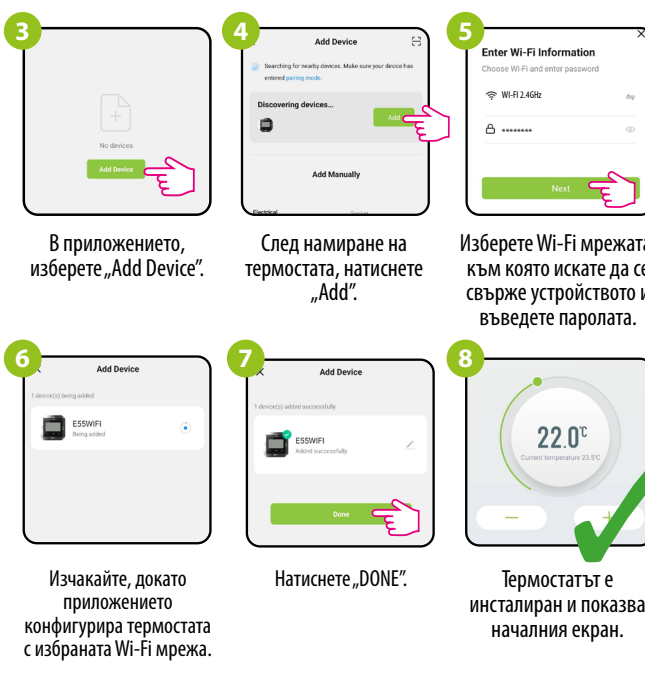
3

No devices

Add Device

В приложението, изберете „Add Device".

4

Add Device

Searching for nearby devices. Make sure your device has entered pairing mode.

Discovering devices...

Add

Add Manually

Electrical

След намиране на термостата, натиснете „Add".

5

Enter Wi-Fi Information

Choose Wi-Fi and enter password

WI-FI 2.4GHz

••••••••

Next

Изберете Wi-Fi мрежата, към която искате да се свърже устройството и въведете паролата.

6

Add Device

1 device(s) being added

E55WIFI

Being added

Изчакайте, докато приложението конфигурира термостата с избраната Wi-Fi мрежа.

7

Add Device

1 device(s) added successfully

E55WIFI

Added successfully

Done

Натиснете „DONE".

8

22.0℃

Current temperature 23.5℃

—

+

Термостатът е инсталиран и показва началния екран.